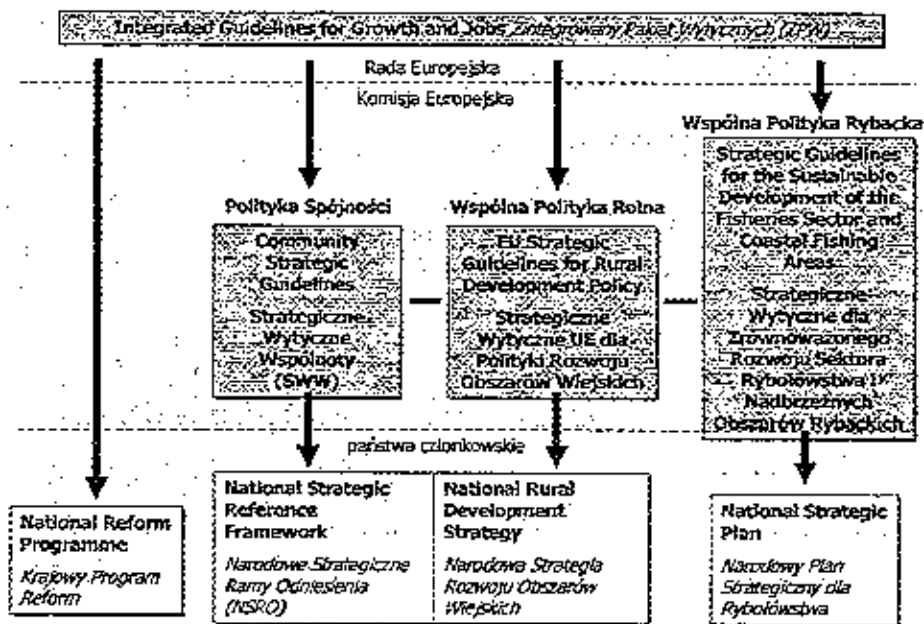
Integrated Guidelines for Growth and Jobs Zintegrowany Pakiet Wytycznych (ZPW)

Rada Europejska

Komisja Europejska

Polityka Spójności

Community Strategic Guidelines

Strategiczne Wytyczne Wspólnoty (SWW)

Wspólna Polityka Rolna

EU Strategic Guidelines for Rural Development Policy

Strategiczne Wytyczne UE dla Polityki Rozwoju Obszarów Wiejskich

Wspólna Polityka Rybacka

Strategic Guidelines for the Sustainable Development of the Fisheries Sector and Coastal Fishing Areas

Strategiczne Wytyczne dla Zrównoważonego Rozwoju Sektora Rybołówstwa i Nadbrzeżnych Obszarów Rybackich

państwa członkowskie

National Reform Programme

Krajowy Program Reform

National Strategic Reference Framework

Narodowe Strategiczne Ramy Odniesienia (NSRO)

National Rural Development Strategy

Narodowa Strategia Rozwoju Obszarów Wiejskich

National Strategic Plan

Narodowy Plan Strategiczny dla Rybołówstwa